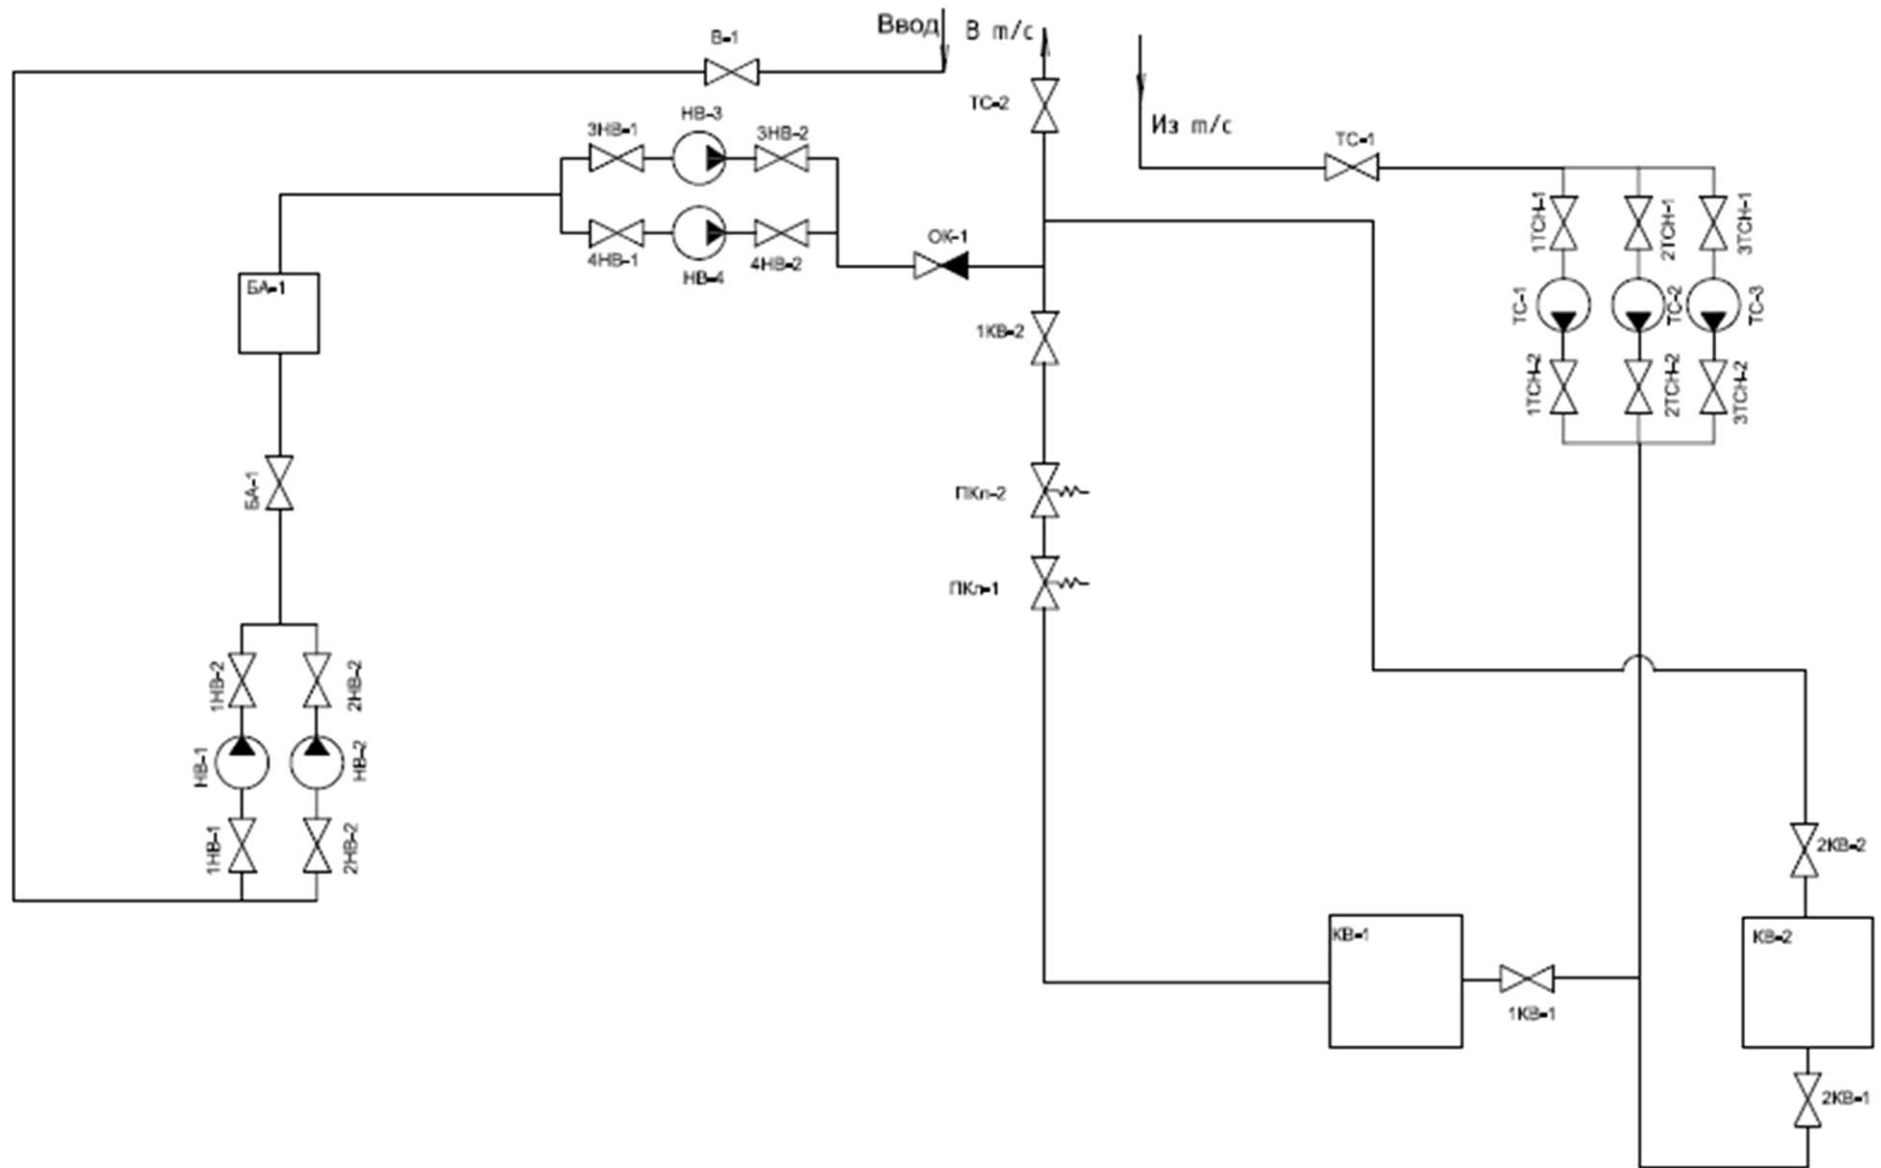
Ввод
В т/с
В-1
ТС-2
Из т/с
ТС-1
3НВ-1
НВ-3
3НВ-2
4НВ-1
НВ-4
4НВ-2
ОК-1
1ТСН-1
2ТСН-1
3ТСН-1
ТС-1
ТС-2
ТС-3
1ТСН-2
2ТСН-2
3ТСН-2
БА-1
1КВ-2
БА-1
ПКл-2
ПКл-1
1НВ-2
2НВ-2
НВ-1
НВ-2
1НВ-1
2НВ-2
2КВ-2
КВ-1
КВ-2
1КВ-1
2КВ-1